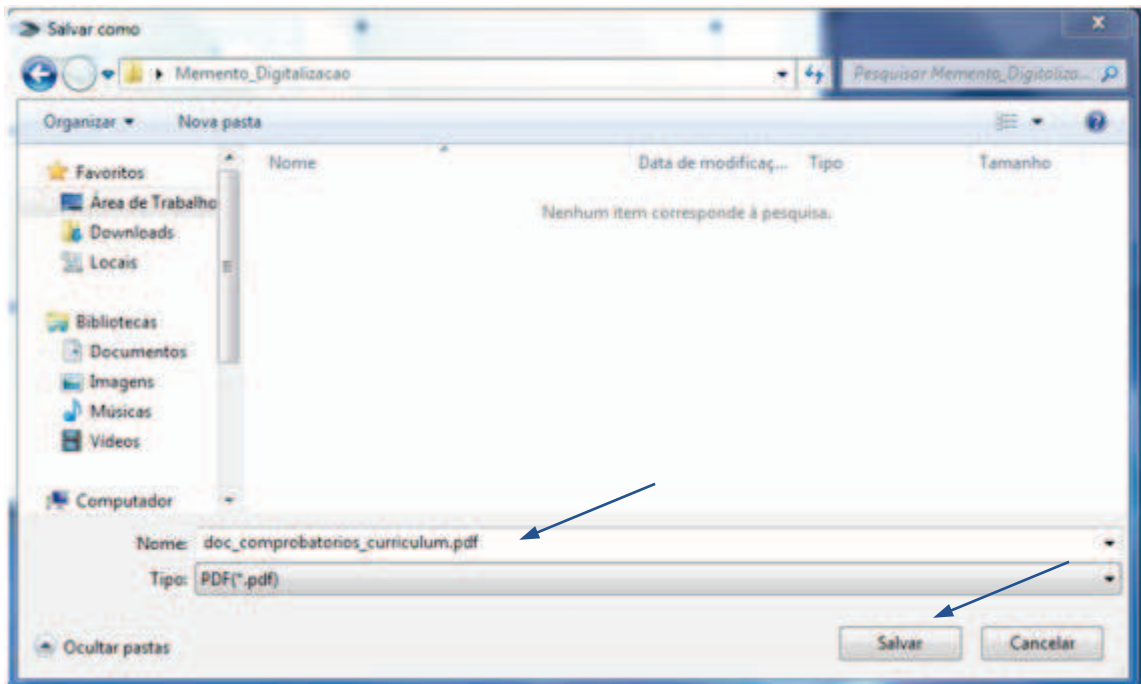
Salvar como

Memento_Digitalizacao

Pesquisar Memento_Digitaliza...

Organizar ▾ Nova pasta

Favoritos
Área de Trabalho
Downloads
Locais

Bibliotecas
Documentos
Imagens
Músicas
Vídeos

Computador

| Nome | Data de modificaç... | Tipo | Tamanho |
|---|---|---|---|

Nenhum item corresponde à pesquisa.

Nome: doc_comprobatorios_curriculum.pdf

Tipo: PDF(*.pdf)

Ocultar pastas

Salvar

Cancelar